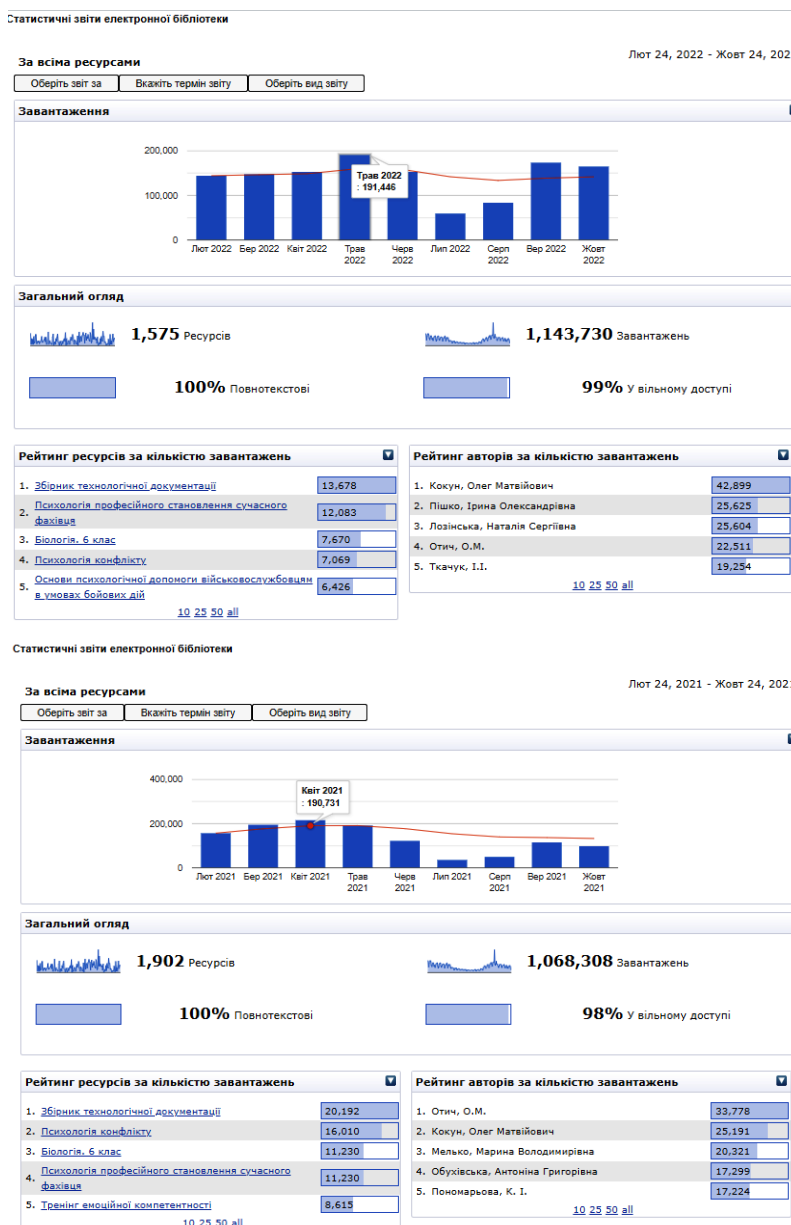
Статистичні звіти електронної бібліотеки

За всіма ресурсами

Лют 24, 2022 - Жовт 24, 202

Оберіть звіт за | Вкажіть термін звіту | Оберіть вид звіту

Завантаження

200,000
100,000
0

Трав 2022 : 191,446

Лют 2022 Бер 2022 Квіт 2022 Трав 2022 Черв 2022 Лип 2022 Серп 2022 Вер 2022 Жовт 2022

Загальний огляд

1,575 Ресурсів

1,143,730 Завантажень

100% Повнотекстові

99% У вільному доступі

Рейтинг ресурсів за кількістю завантажень

| | | |
|---|---|---|
| 1. | Збірник технологічної документації | 13,678 |
| 2. | Психологія професійного становлення сучасного фахівця | 12,083 |
| 3. | Біологія. 6 клас | 7,670 |
| 4. | Психологія конфлікту | 7,069 |
| 5. | Основи психологічної допомоги військовослужбовцям в умовах бойових дій | 6,426 |

10 25 50 all

Рейтинг авторів за кількістю завантажень

| | | |
|---|---|---|
| 1. | Кокун, Олег Матвійович | 42,899 |
| 2. | Пішко, Ірина Олександрівна | 25,625 |
| 3. | Лозінська, Наталія Сергіївна | 25,604 |
| 4. | Отич, О.М. | 22,511 |
| 5. | Ткачук, І.І. | 19,254 |

10 25 50 all

Статистичні звіти електронної бібліотеки

За всіма ресурсами

Лют 24, 2021 - Жовт 24, 202

Оберіть звіт за | Вкажіть термін звіту | Оберіть вид звіту

Завантаження

400,000
200,000
0

Квіт 2021 : 190,731

Лют 2021 Бер 2021 Квіт 2021 Трав 2021 Черв 2021 Лип 2021 Серп 2021 Вер 2021 Жовт 2021

Загальний огляд

1,902 Ресурсів

1,068,308 Завантажень

100% Повнотекстові

98% У вільному доступі

Рейтинг ресурсів за кількістю завантажень

| | | |
|---|---|---|
| 1. | Збірник технологічної документації | 20,192 |
| 2. | Психологія конфлікту | 16,010 |
| 3. | Біологія. 6 клас | 11,230 |
| 4. | Психологія професійного становлення сучасного фахівця | 11,230 |
| 5. | Тренінг емоційної компетентності | 8,615 |

10 25 50 all

Рейтинг авторів за кількістю завантажень

| | | |
|---|---|---|
| 1. | Отич, О.М. | 33,778 |
| 2. | Кокун, Олег Матвійович | 25,191 |
| 3. | Мелько, Марина Володимирівна | 20,321 |
| 4. | Обухівська, Антоніна Григорівна | 17,299 |
| 5. | Пономарьова, К. І. | 17,224 |

10 25 50 all